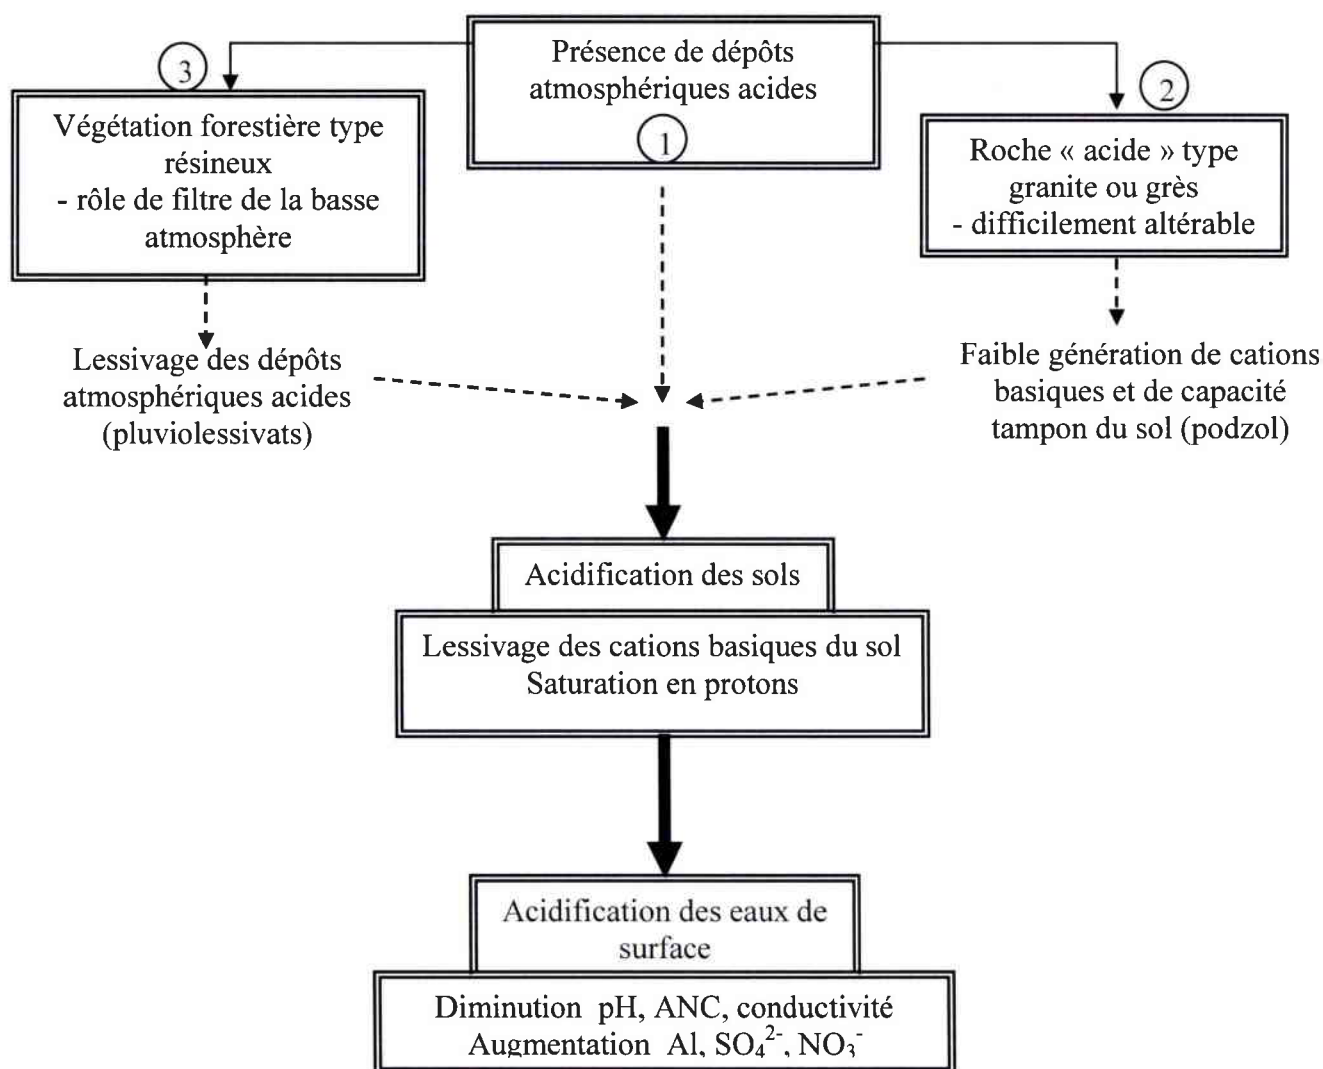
Présence de dépôts atmosphériques acides
1

3
Végétation forestière type résineux
- rôle de filtre de la basse atmosphère

2
Roche « acide » type granite ou grès
- difficilement altérable

Lessivage des dépôts atmosphériques acides (pluviolessivats)

Faible génération de cations basiques et de capacité tampon du sol (podzol)

Acidification des sols

Lessivage des cations basiques du sol
Saturation en protons

Acidification des eaux de surface

Diminution pH, ANC, conductivité
Augmentation Al, $SO_4^{2-}$, $NO_3^-$